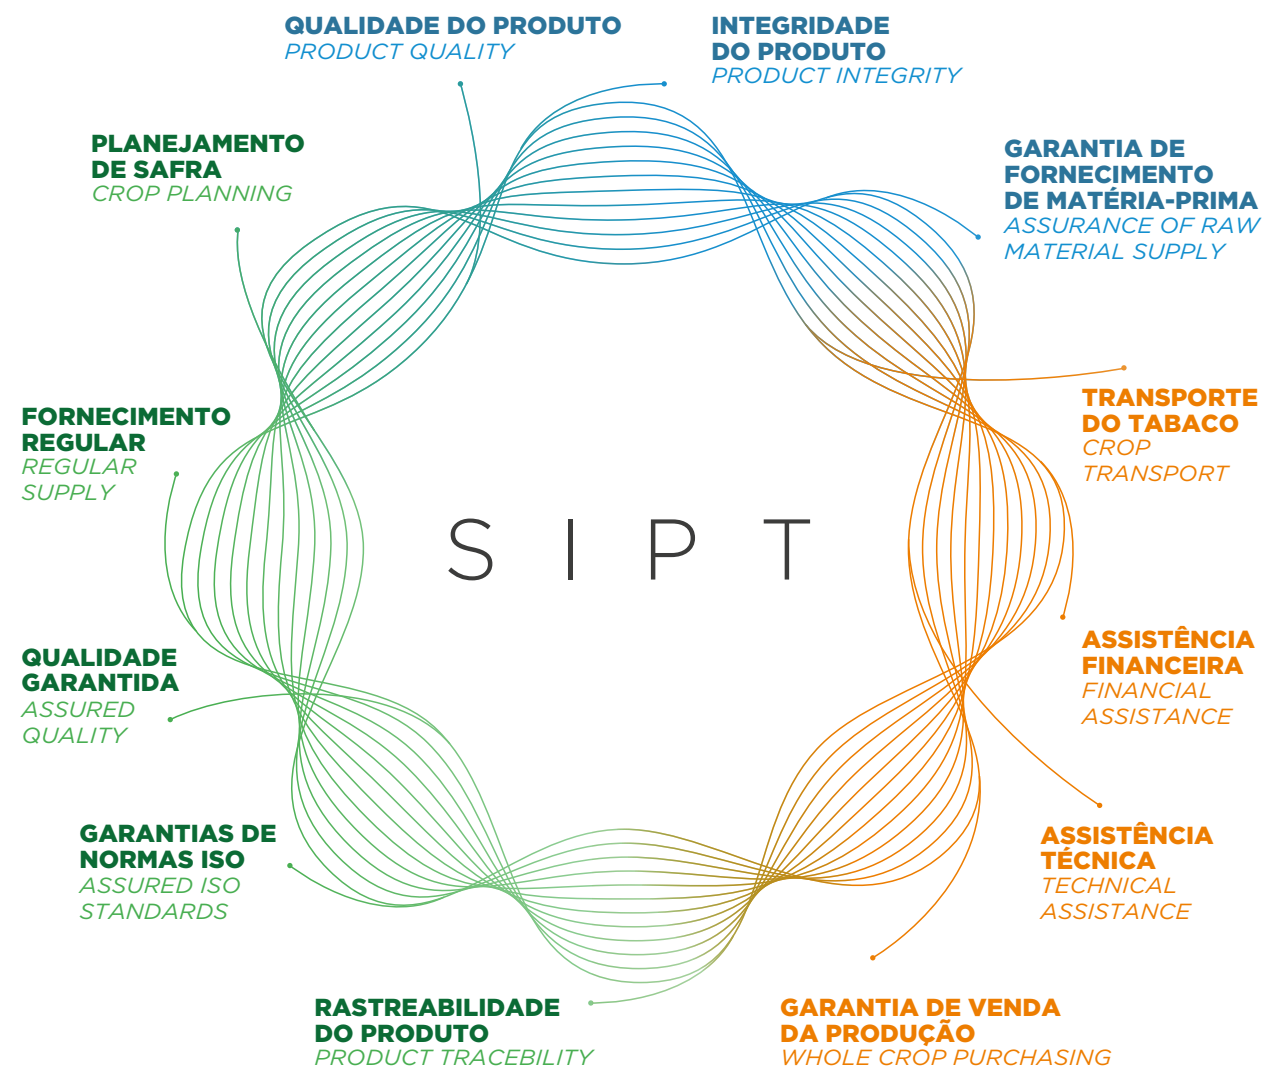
QUALIDADE DO PRODUTO
PRODUCT QUALITY

INTEGRIDADE DO PRODUTO
PRODUCT INTEGRITY

PLANEJAMENTO DE SAFRA
CROP PLANNING

GARANTIA DE FORNECIMENTO DE MATÉRIA-PRIMA
ASSURANCE OF RAW MATERIAL SUPPLY

TRANSPORTE DO TABACO
CROP TRANSPORT

FORNECIMENTO REGULAR
REGULAR SUPPLY

SIPT

ASSISTÊNCIA FINANCEIRA
FINANCIAL ASSISTANCE

QUALIDADE GARANTIDA
ASSURED QUALITY

ASSISTÊNCIA TÉCNICA
TECHNICAL ASSISTANCE

GARANTIAS DE NORMAS ISO
ASSURED ISO STANDARDS

RASTREABILIDADE DO PRODUTO
PRODUCT TRACEBILITY

GARANTIA DE VENDA DA PRODUÇÃO
WHOLE CROP PURCHASING